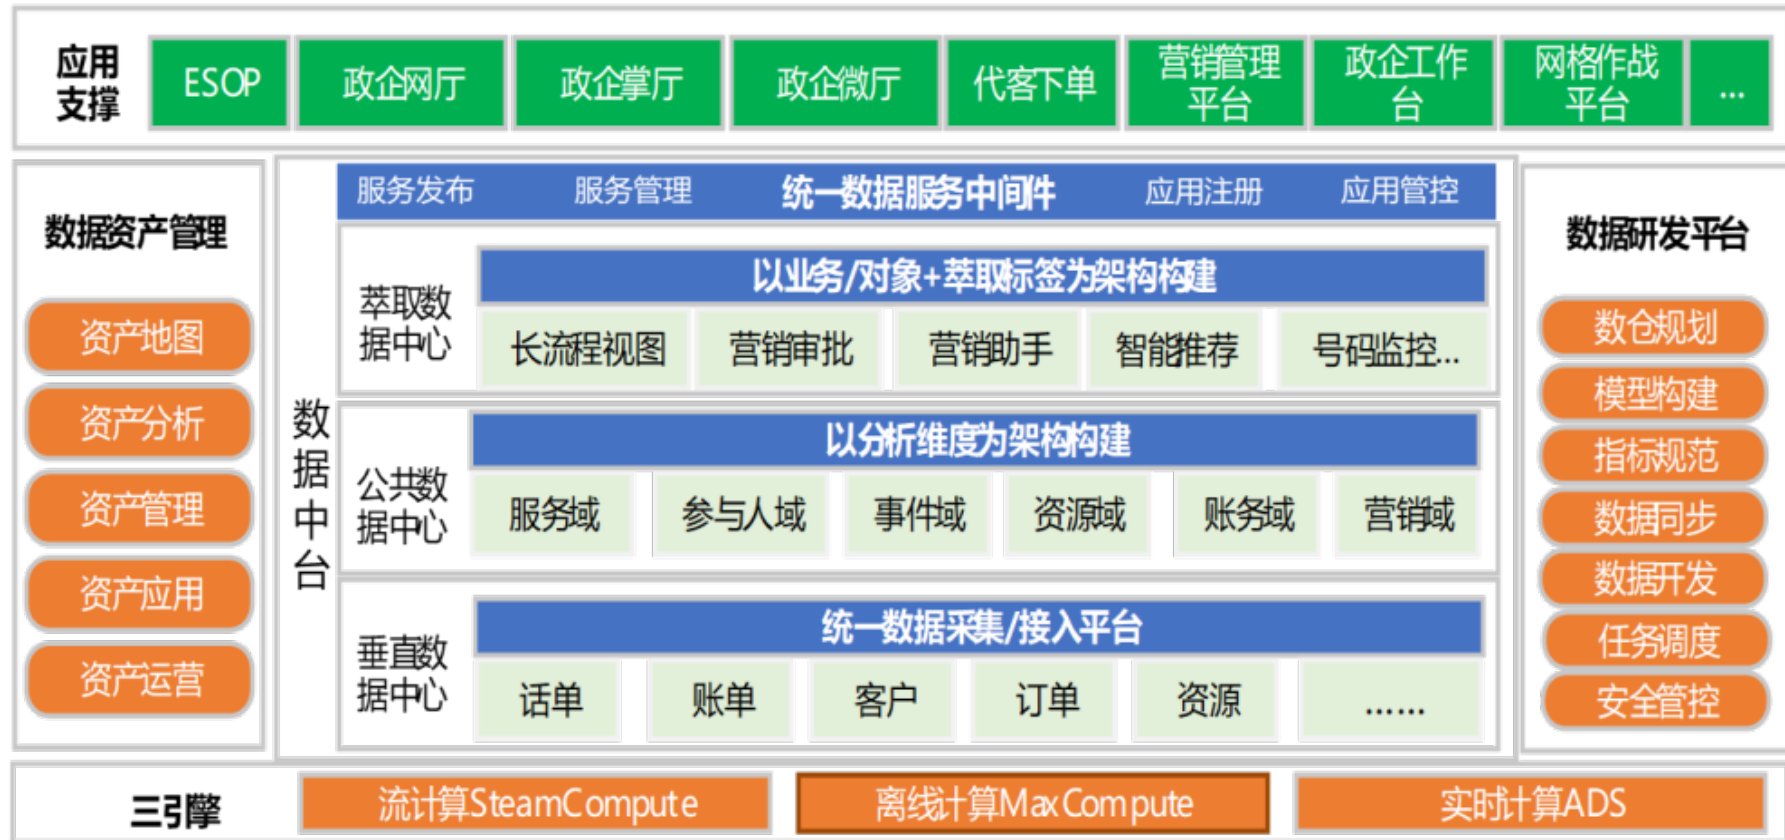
应用支撑

ESOP

政企网厅

政企掌厅

政企微厅

代客下单

营销管理平台

政企工作台

网格作战平台

...

数据资产管理

资产地图

资产分析

资产管理

资产应用

资产运营

数据中台

服务发布

服务管理

统一数据服务中间件

应用注册

应用管控

萃取数据中心

以业务/对象+萃取标签为架构构建

长流程视图

营销审批

营销助手

智能推荐

号码监控...

公共数据中心

以分析维度为架构构建

服务域

参与人域

事件域

资源域

账务域

营销域

垂直数据中心

统一数据采集/接入平台

话单

账单

客户

订单

资源

......

数据研发平台

数仓规划

模型构建

指标规范

数据同步

数据开发

任务调度

安全管控

三引擎

流计算SteamCompute

离线计算MaxCompute

实时计算ADS